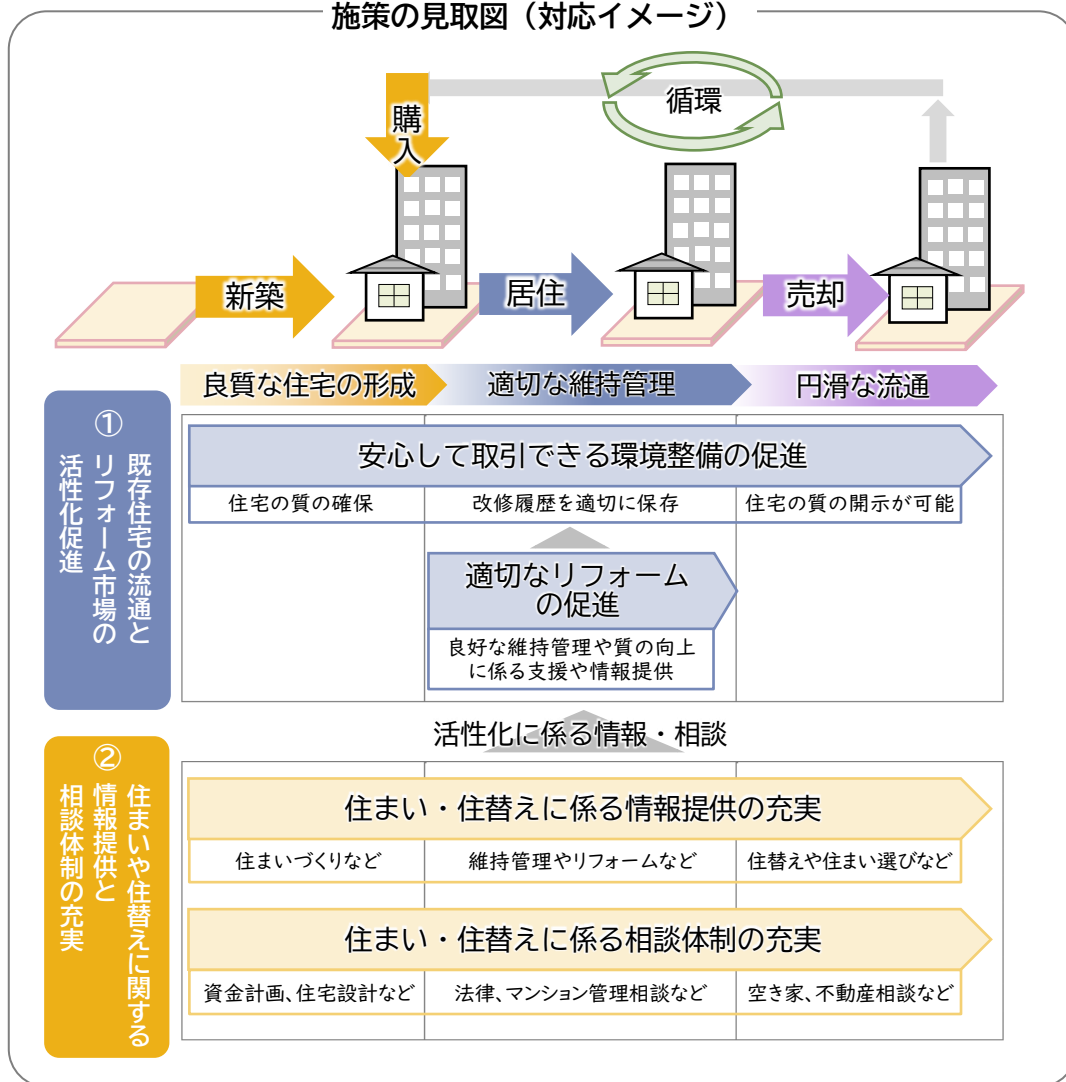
施策の見取図（対応イメージ）

購入

循環

新築

居住

売却

良質な住宅の形成

適切な維持管理

円滑な流通

①
既存住宅の流通とリフォーム市場の活性化促進

安心して取引できる環境整備の促進

住宅の質の確保

改修履歴を適切に保存

住宅の質の開示が可能

適切なリフォームの促進

良好な維持管理や質の向上に係る支援や情報提供

活性化に係る情報・相談

②
住まいや住替えに関する情報提供と相談体制の充実

住まい・住替えに係る情報提供の充実

住まいづくりなど

維持管理やリフォームなど

住替えや住まい選びなど

住まい・住替えに係る相談体制の充実

資金計画、住宅設計など

法律、マンション管理相談など

空き家、不動産相談など